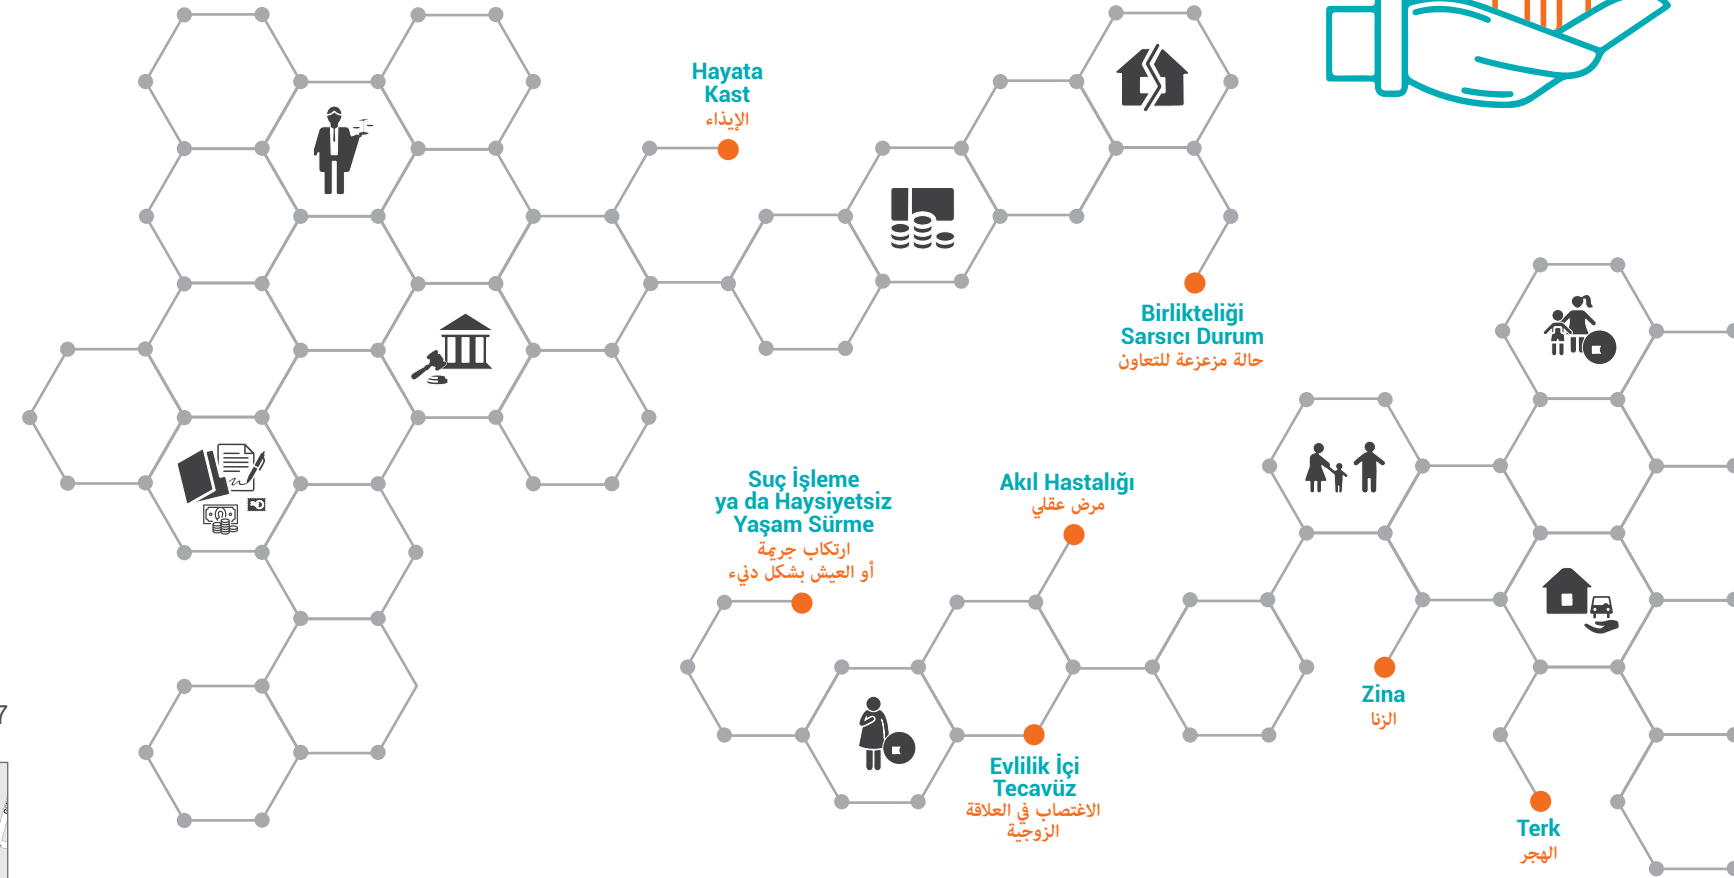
Hayata Kast
الإيذاء

Birlikteliği Sarsıcı Durum
حالة مزعزعة للتعاون

Suç İşleme ya da Haysiyetsiz Yaşam Sürme
ارتكاب جريمة أو العيش بشكل دنيء

Akıl Hastalığı
مرض عقلي

Evlilik İçi Tecavüz
الاغتصاب في العلاقة الزوجية

Zina
الزنا

Terk
الهجر

7